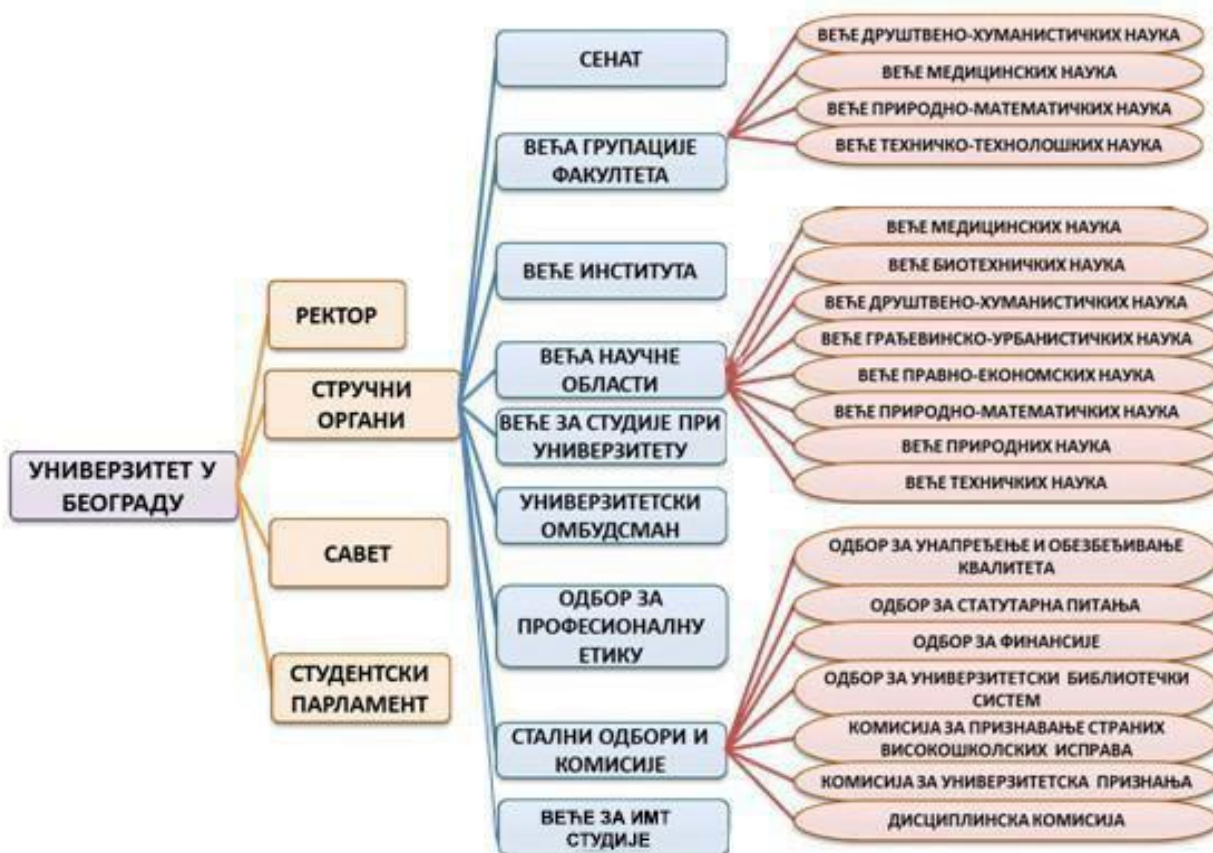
УНИВЕРЗИТЕТ У БЕОГРАДУ

РЕКТОР

СТРУЧНИ ОРГАНИ

САВЕТ

СТУДЕНТСКИ ПАРЛАМЕНТ

СЕНАТ

ВЕЋА ГРУПАЦИЈЕ ФАКУЛТЕТА

ВЕЋЕ ИНСТИТУТА

ВЕЋА НАУЧНЕ ОБЛАСТИ

ВЕЋЕ ЗА СТУДИЈЕ ПРИ УНИВЕРЗИТЕТУ

УНИВЕРЗИТЕТСКИ ОМБУДСМАН

ОДБОР ЗА ПРОФЕСИОНАЛНУ ЕТИКУ

СТАЛНИ ОДБОРИ И КОМИСИЈЕ

ВЕЋЕ ЗА ИМТ СТУДИЈЕ

ВЕЋЕ ДРУШТВЕНО-ХУМАНИСТИЧКИХ НАУКА

ВЕЋЕ МЕДИЦИНСКИХ НАУКА

ВЕЋЕ ПРИРОДНО-МАТЕМАТИЧКИХ НАУКА

ВЕЋЕ ТЕХНИЧКО-ТЕХНОЛОШКИХ НАУКА

ВЕЋЕ МЕДИЦИНСКИХ НАУКА

ВЕЋЕ БИОТЕХНИЧКИХ НАУКА

ВЕЋЕ ДРУШТВЕНО-ХУМАНИСТИЧКИХ НАУКА

ВЕЋЕ ГРАЂЕВИНСКО-УРБАНИСТИЧКИХ НАУКА

ВЕЋЕ ПРАВНО-ЕКОНОМСКИХ НАУКА

ВЕЋЕ ПРИРОДНО-МАТЕМАТИЧКИХ НАУКА

ВЕЋЕ ПРИРОДНИХ НАУКА

ВЕЋЕ ТЕХНИЧКИХ НАУКА

ОДБОР ЗА УНАПРЕЂЕЊЕ И ОБЕЗБЕЂИВАЊЕ КВАЛИТЕТА

ОДБОР ЗА СТАТУТАРНА ПИТАЊА

ОДБОР ЗА ФИНАНСИЈЕ

ОДБОР ЗА УНИВЕРЗИТЕТСКИ БИБЛИОТЕЧКИ СИСТЕМ

КОМИСИЈА ЗА ПРИЗНАВАЊЕ СТРАНИХ ВИСОКОШКОЛСКИХ ИСПРАВА

КОМИСИЈА ЗА УНИВЕРЗИТЕТСКА ПРИЗНАЊА

ДИСЦИПЛИНСКА КОМИСИЈА